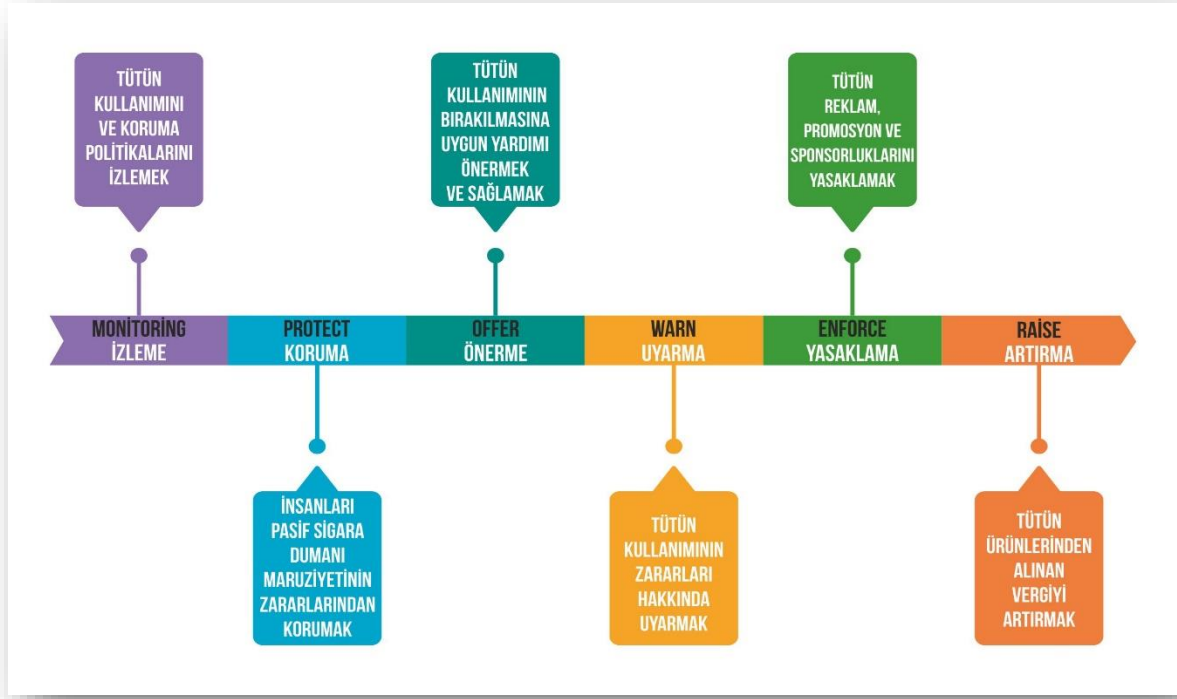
TÜTÜN KULLANIMINI VE KORUMA POLİTİKALARINI İZLEMEK

TÜTÜN KULLANIMININ BIRAKILMASINA UYGUN YARDIMI ÖNERMEK VE SAĞLAMAK

TÜTÜN REKLAM, PROMOSYON VE SPONSORLUKLARINI YASAKLAMAK

MONITORING İZLEME

PROTECT KORUMA

OFFER ÖNERME

WARN UYARMA

ENFORCE YASAKLAMA

RAISE ARTIRMA

İNSANLARI PASİF SİGARA DUMANI MARUZİYETİNİN ZARARLARINDAN KORUMAK

TÜTÜN KULLANIMININ ZARARLARI HAKKINDA UYARMAK

TÜTÜN ÜRÜNLERİNDEN ALINAN VERGİYİ ARTIRMAK